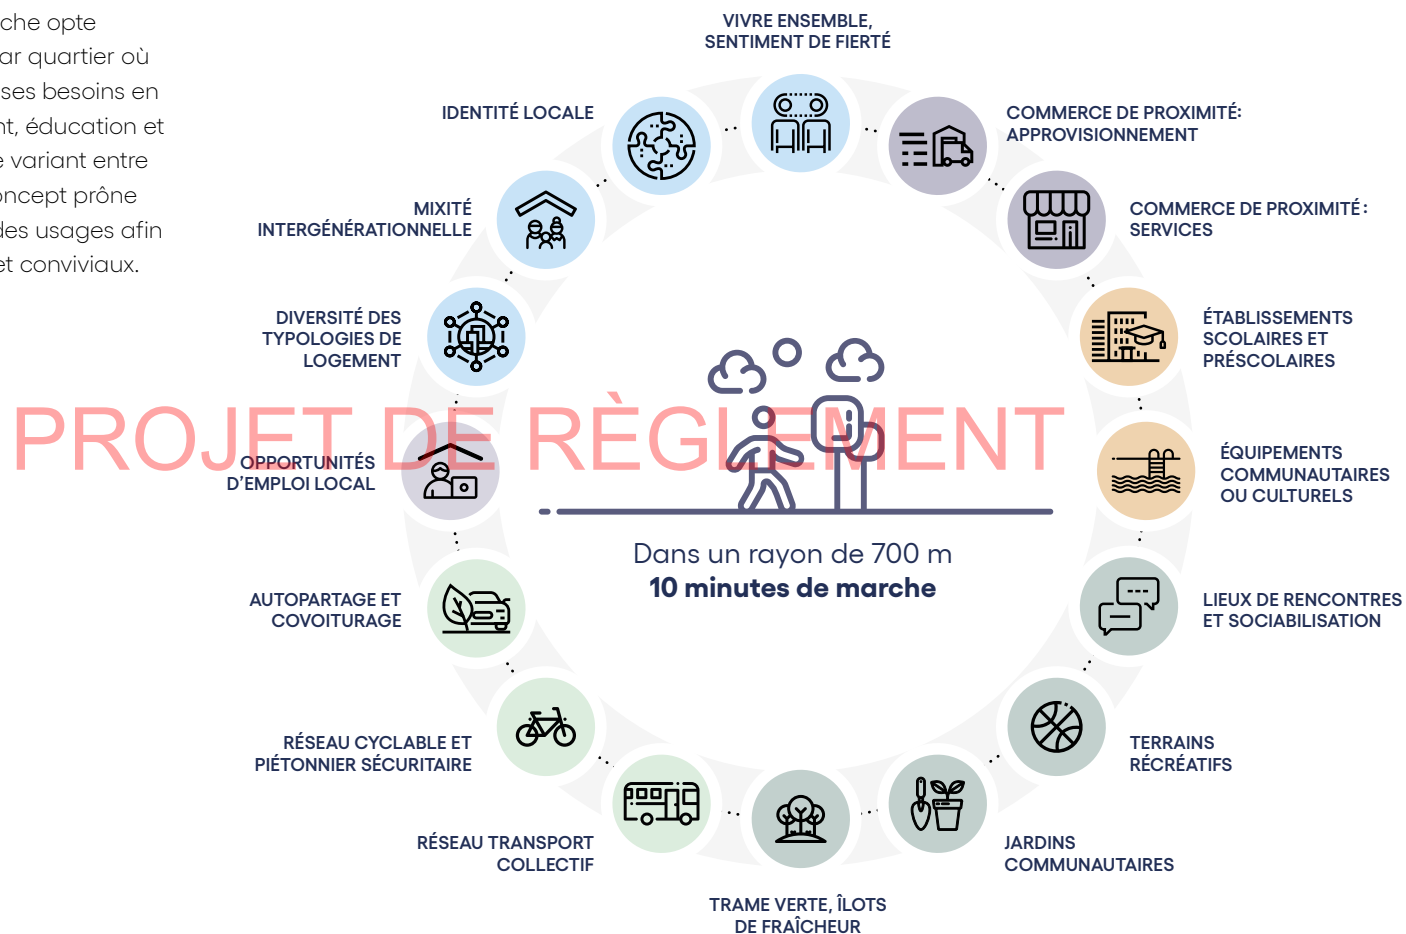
che opte
ar quartier où
ses besoins en
nt, éducation et
e variant entre
oncept prône
des usages afin
et conviviaux.

VIVRE ENSEMBLE, SENTIMENT DE FIERTÉ

IDENTITÉ LOCALE

COMMERCE DE PROXIMITÉ: APPROVISIONNEMENT

MIXITÉ INTERGÉNÉRATIONNELLE

COMMERCE DE PROXIMITÉ : SERVICES

DIVERSITÉ DES TYPOLOGIES DE LOGEMENT

ÉTABLISSEMENTS SCOLAIRES ET PRÉSCOLAIRES

PROJET DE RÈGLEMENT

OPPORTUNITÉS D'EMPLOI LOCAL

ÉQUIPEMENTS COMMUNAUTAIRES OU CULTURELS

Dans un rayon de 700 m
10 minutes de marche

AUTOPARTAGE ET COVOITURAGE

LIEUX DE RENCONTRES ET SOCIABILISATION

RÉSEAU CYCLABLE ET PIÉTONNIER SÉCURITAIRE

TERRAINS RÉCRÉATIFS

RÉSEAU TRANSPORT COLLECTIF

JARDINS COMMUNAUTAIRES

TRAME VERTE, ÎLOTS DE FRAÎCHEUR